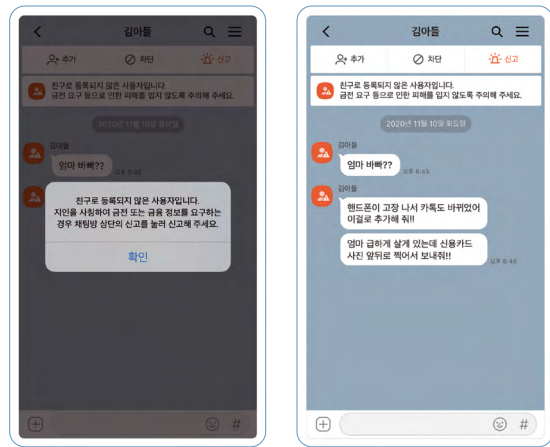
김아들

추가 차단 신고

친구로 등록되지 않은 사용자입니다.
금전 요구 등으로 인한 피해를 입지 않도록 주의해 주세요.

2020년 11월 10일 화요일

김아들

엄마 바빠??

오후 6:45

친구로 등록되지 않은 사용자입니다.
지인을 사칭하여 금전 또는 금융 정보를 요구하는 경우 채팅방 상단의 신고를 눌러 신고해 주세요.

확인

김아들

추가 차단 신고

친구로 등록되지 않은 사용자입니다.
금전 요구 등으로 인한 피해를 입지 않도록 주의해 주세요.

2020년 11월 10일 화요일

김아들

엄마 바빠??

오후 6:45

김아들

핸드폰이 고장 나서 카톡도 바뀌었어
이걸로 추가해 줘!!

엄마 급하게 살게 있는데 신용카드
사진 앞뒤로 찍어서 보내줘!!

오후 6:45